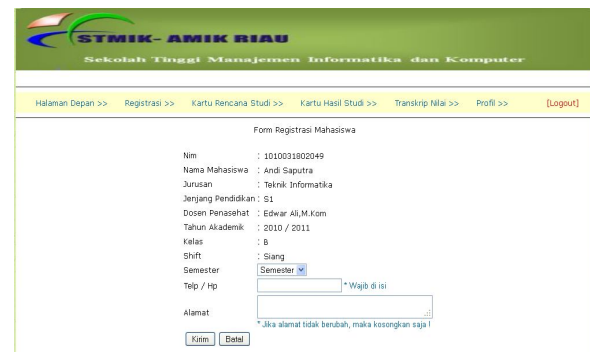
STMIK- AMIK RIAU
Sekolah Tinggi Manajemen Informatika dan Komputer

Halaman Depan >> Registrasi >> Kartu Rencana Studi >> Kartu Hasil Studi >> Transkrip Nilai >> Profil >> [Logout]

Form Registrasi Mahasiswa

| | |
|---|---|
| Nim | : 1010031802049 |
| Nama Mahasiswa | : Andi Saputra |
| Jurusan | : Teknik Informatika |
| Jenjang Pendidikan | : S1 |
| Dosen Penasehat | : Edwar Ali,M.Kom |
| Tahun Akademik | : 2010 / 2011 |
| Kelas | : B |
| Shift | : Siang |
| Semester | Semester |
| Telp / Hp | * Wajib di isi |
| Alamat | * Jika alamat tidak berubah, maka kosongkan saja ! |

Kirim Batal